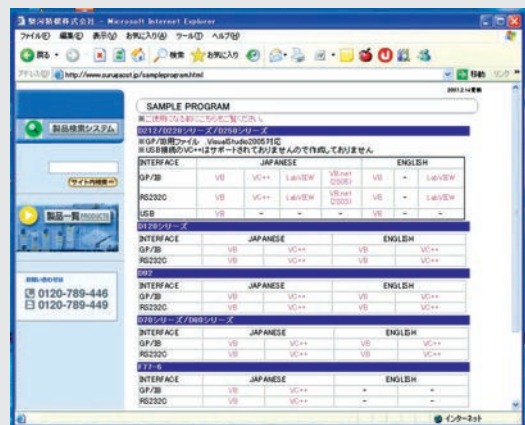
駿河精機株式会社 - Microsoft Internet Explorer

ファイル(F) 編集(E) 表示(V) お気に入り(A) ツール(T) ヘルプ(H)

戻る 検索 お気に入り

アドレス(D) http://www.surugaseiki.jp/sampleprogram.html

移動 リンク

2007.2.14更新

製品検索システム

サイト内検索

製品一覧 PRODUCTS

0120-789-446
0120-789-449

SAMPLE PROGRAM

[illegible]

D212/D220シリーズ/D250シリーズ

※GP/IB用ファイル VisualStudio2005対応
※USB接続のVC++はサポートされておりませんので作成しておりません

| INTERFACE | JAPANESE | | | | ENGLISH | | |
|---|---|---|---|---|---|---|---|
| GP/IB | VB | VC++ | LabVIEW | VB.net (2005) | VB | - | LabVIEW |
| RS232C | VB | VC++ | LabVIEW | VB.net (2005) | VB | - | LabVIEW |
| USB | VB | - | - | - | - | - | - |

D120シリーズ

| INTERFACE | JAPANESE | | ENGLISH | |
|---|---|---|---|---|
| GP/IB | VB | VC++ | VB | VC++ |
| RS232C | VB | VC++ | VB | VC++ |

D92

| INTERFACE | JAPANESE | | ENGLISH | |
|---|---|---|---|---|
| GP/IB | VB | VC++ | VB | VC++ |
| RS232C | VB | VC++ | VB | VC++ |

D70シリーズ/D80シリーズ

| INTERFACE | JAPANESE | | ENGLISH | |
|---|---|---|---|---|
| GP/IB | VB | VC++ | VB | VC++ |
| RS232C | VB | VC++ | VB | VC++ |

F77-6

| INTERFACE | JAPANESE | | ENGLISH | |
|---|---|---|---|---|
| GP/IB | VB | VC++ | - | - |
| RS232C | VB | VC++ | - | - |

インターネット